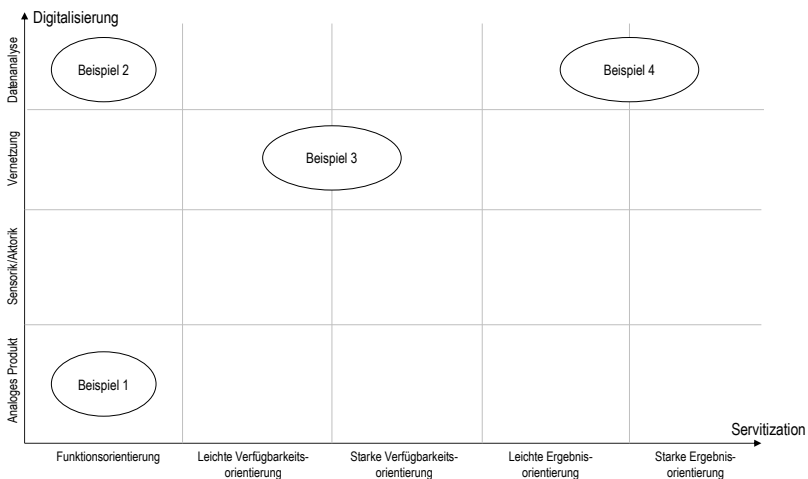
Digitalisierung

Datenanalyse

Vernetzung

Sensorik/Aktorik

Analoges Produkt

Beispiel 2

Beispiel 4

Beispiel 3

Beispiel 1

Servitization

Funktionsorientierung

Leichte Verfügbarkeitsorientierung

Starke Verfügbarkeitsorientierung

Leichte Ergebnisorientierung

Starke Ergebnisorientierung